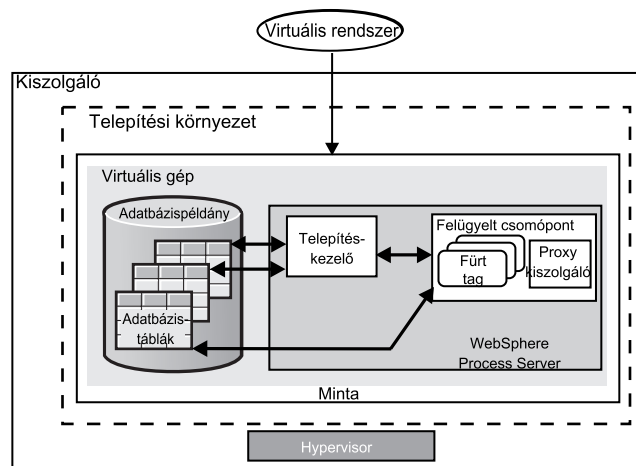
Virtuális rendszer

Kiszolgáló

Telepítési környezet

Virtuális gép

Adatbázispéldány

Adatbázistáblák

Telepítéskezelő

Felügyelt csomópont

Fürt tag

Proxy kiszolgáló

WebSphere Process Server

Minta

Hypervisor